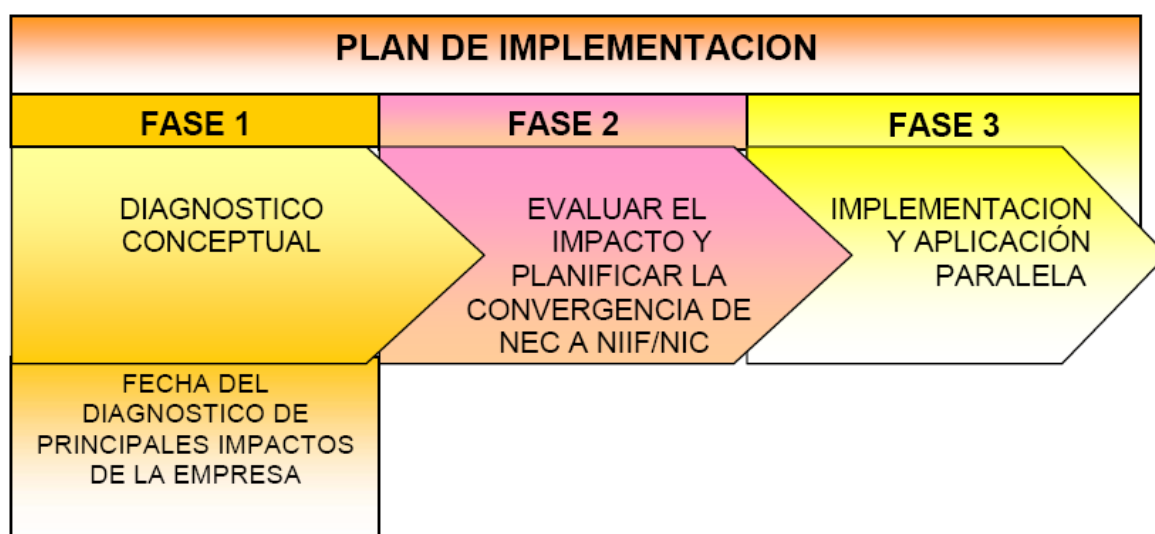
PLAN DE IMPLEMENTACION

FASE 1

FASE 2

FASE 3

DIAGNOSTICO CONCEPTUAL

EVALUAR EL IMPACTO Y PLANIFICAR LA CONVERGENCIA DE NEC A NIIF/NIC

IMPLEMENTACION Y APLICACIÓN PARALELA

FECHA DEL DIAGNOSTICO DE PRINCIPALES IMPACTOS DE LA EMPRESA